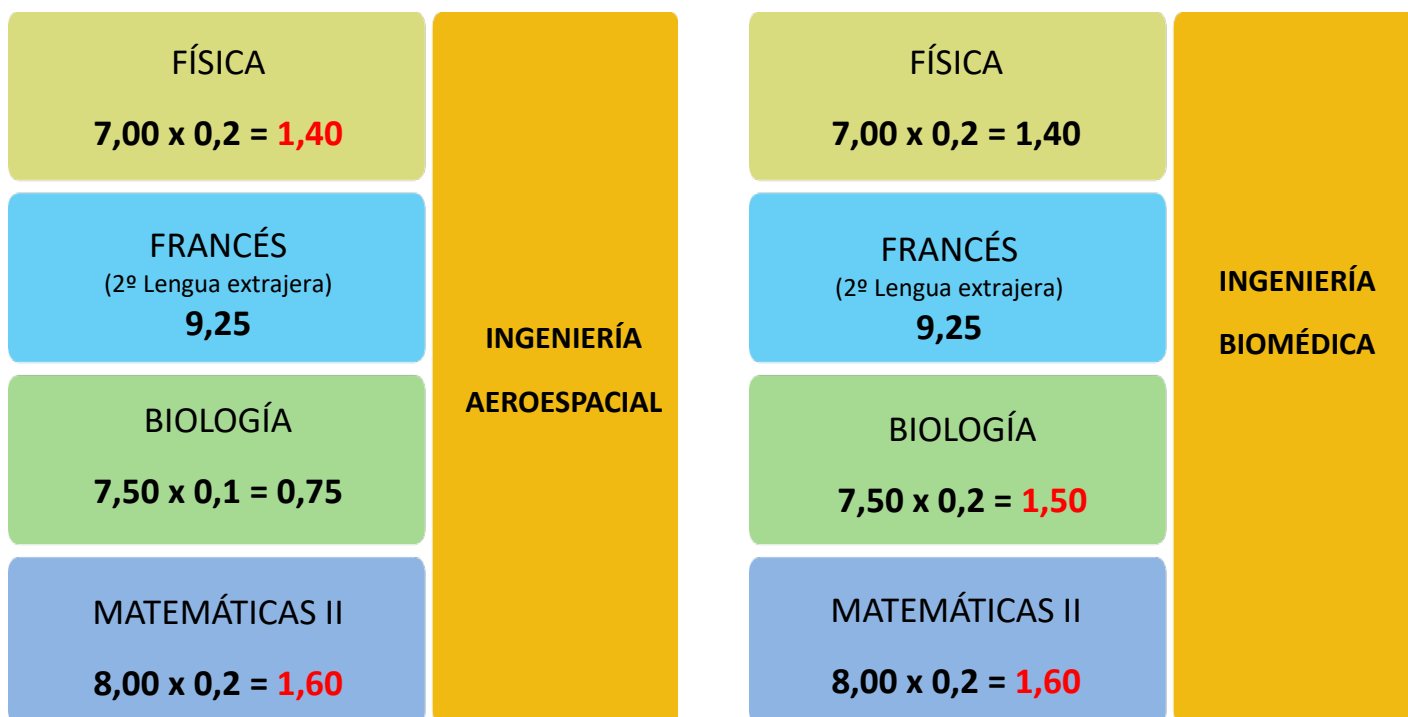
FÍSICA

7,00 x 0,2 = 1,40

FRANCÉS
(2º Lengua extrajera)
9,25

BIOLOGÍA

7,50 x 0,1 = 0,75

MATEMÁTICAS II

8,00 x 0,2 = 1,60

INGENIERÍA

AEROESPACIAL

FÍSICA

7,00 x 0,2 = 1,40

FRANCÉS
(2º Lengua extrajera)
9,25

BIOLOGÍA

7,50 x 0,2 = 1,50

MATEMÁTICAS II

8,00 x 0,2 = 1,60

INGENIERÍA

BIOMÉDICA